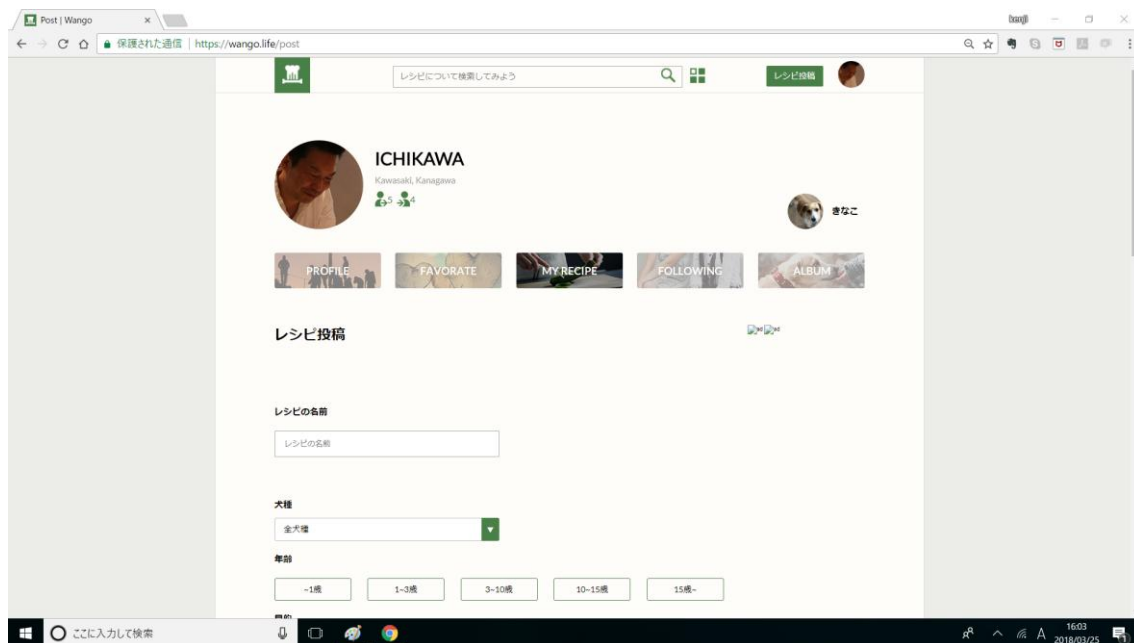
Post | Wango ×

kenji

保護された通信 | https://wango.life/post

レシピについて検索してみよう

レシピ投稿

ICHIKAWA

Kawasaki, Kanagawa

5 4

きなこ

PROFILE FAVORATE MY RECIPE FOLLOWING ALBUM

レシピ投稿

レシピの名前

レシピの名前

犬種

全犬種

年齢

~1歳 1~3歳 3~10歳 10~15歳 15歳~

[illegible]

ここに入力して検索

A 16:03 2018/03/25